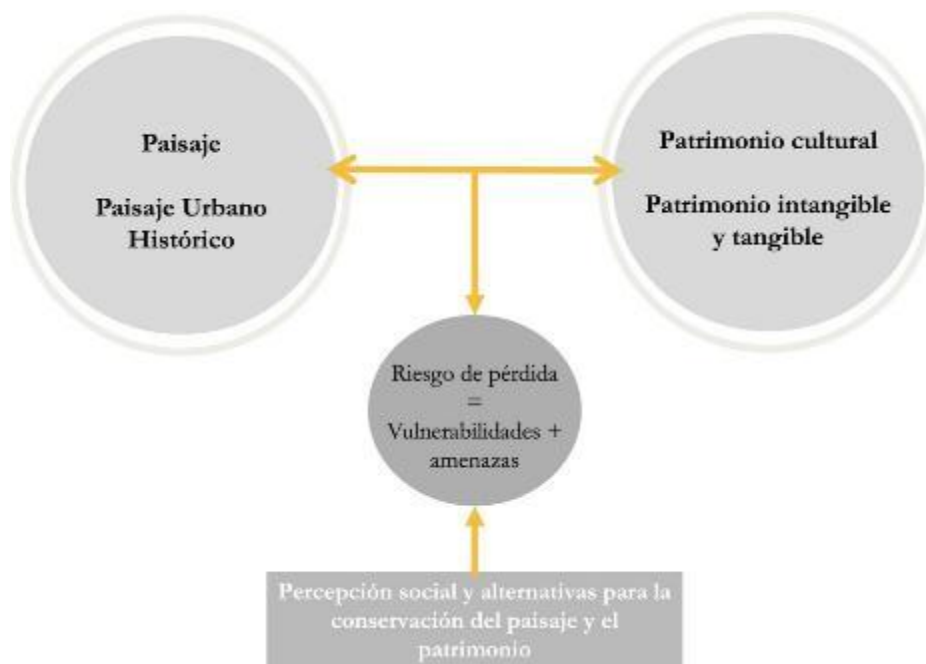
Paisaje

Paisaje Urbano Histórico

Patrimonio cultural

Patrimonio intangible y tangible

Riesgo de pérdida = Vulnerabilidades + amenazas

Percepción social y alternativas para la conservación del paisaje y el patrimonio